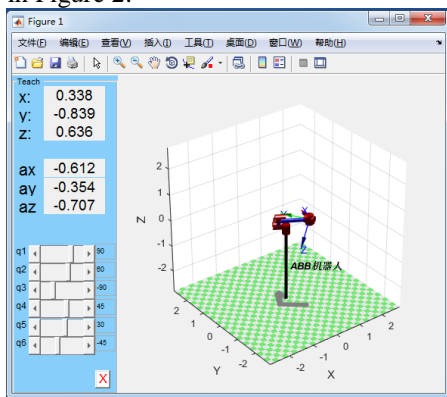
in Figure 2.

Figure 1

文件(F) 编辑(E) 查看(V) 插入(I) 工具(T) 桌面(D) 窗口(W) 帮助(H)

Teach

| x: | 0.338 |
|---|---|
| y: | -0.839 |
| z: | 0.636 |

| ax | -0.612 |
|---|---|
| ay | -0.354 |
| az | -0.707 |

q1 90
q2 60
q3 -90
q4 45
q5 30
q6 -45

X

2
1
Z 0
-1
-2

ABB机器人

2
1
0
-1
-2
Y

-2
-1
0
1
2
X